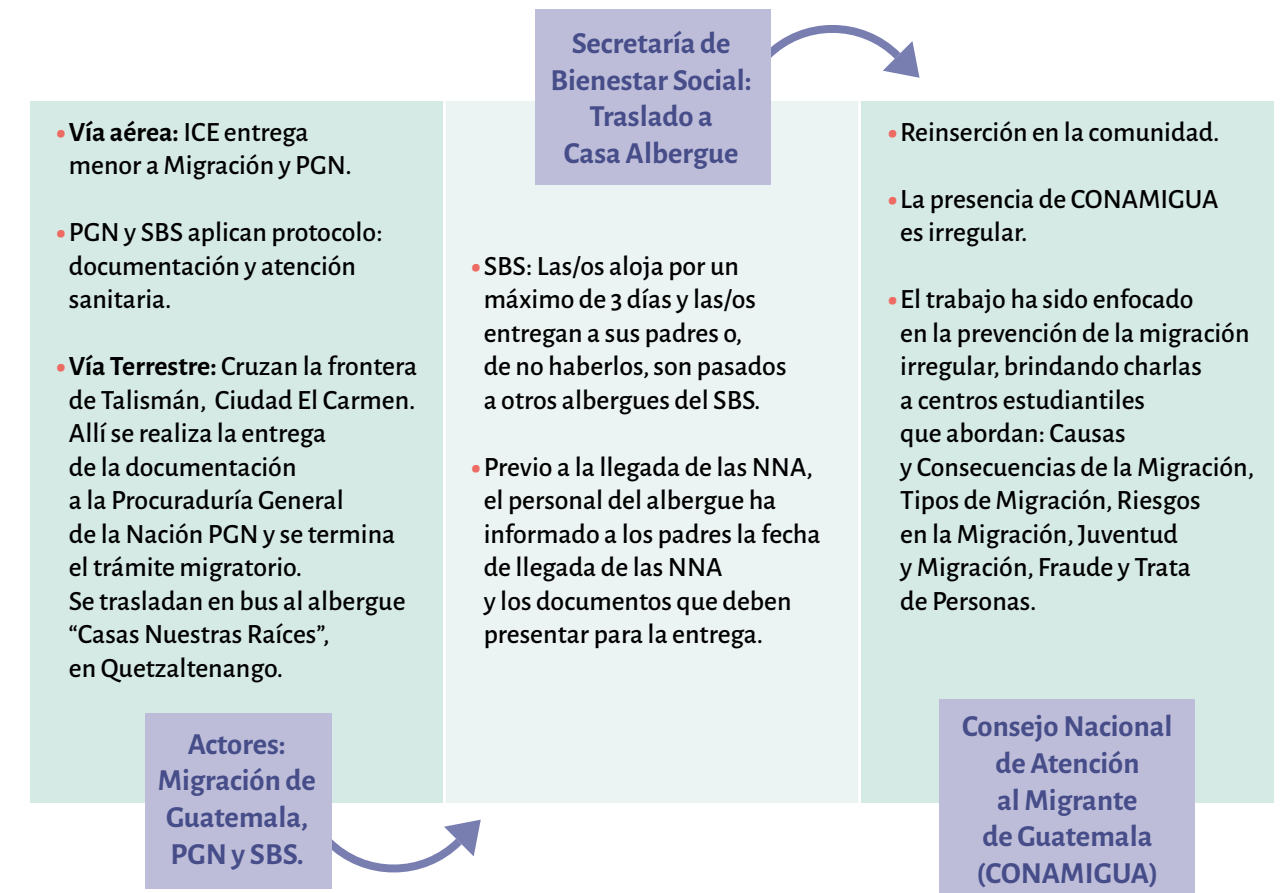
• **Vía aérea:** ICE entrega menor a Migración y PGN.

• PGN y SBS aplican protocolo: documentación y atención sanitaria.

• **Vía Terrestre:** Cruzan la frontera de Talismán, Ciudad El Carmen. Allí se realiza la entrega de la documentación a la Procuraduría General de la Nación PGN y se termina el trámite migratorio. Se trasladan en bus al albergue “Casas Nuestras Raíces”, en Quetzaltenango.

Actores: Migración de Guatemala, PGN y SBS.

Secretaría de Bienestar Social: Traslado a Casa Albergue

• SBS: Las/os aloja por un máximo de 3 días y las/os entregan a sus padres o, de no haberlos, son pasados a otros albergues del SBS.

• Previo a la llegada de las NNA, el personal del albergue ha informado a los padres la fecha de llegada de las NNA y los documentos que deben presentar para la entrega.

• Reinserción en la comunidad.

• La presencia de CONAMIGUA es irregular.

• El trabajo ha sido enfocado en la prevención de la migración irregular, brindando charlas a centros estudiantiles que abordan: Causas y Consecuencias de la Migración, Tipos de Migración, Riesgos en la Migración, Juventud y Migración, Fraude y Trata de Personas.

Consejo Nacional de Atención al Migrante de Guatemala (CONAMIGUA)